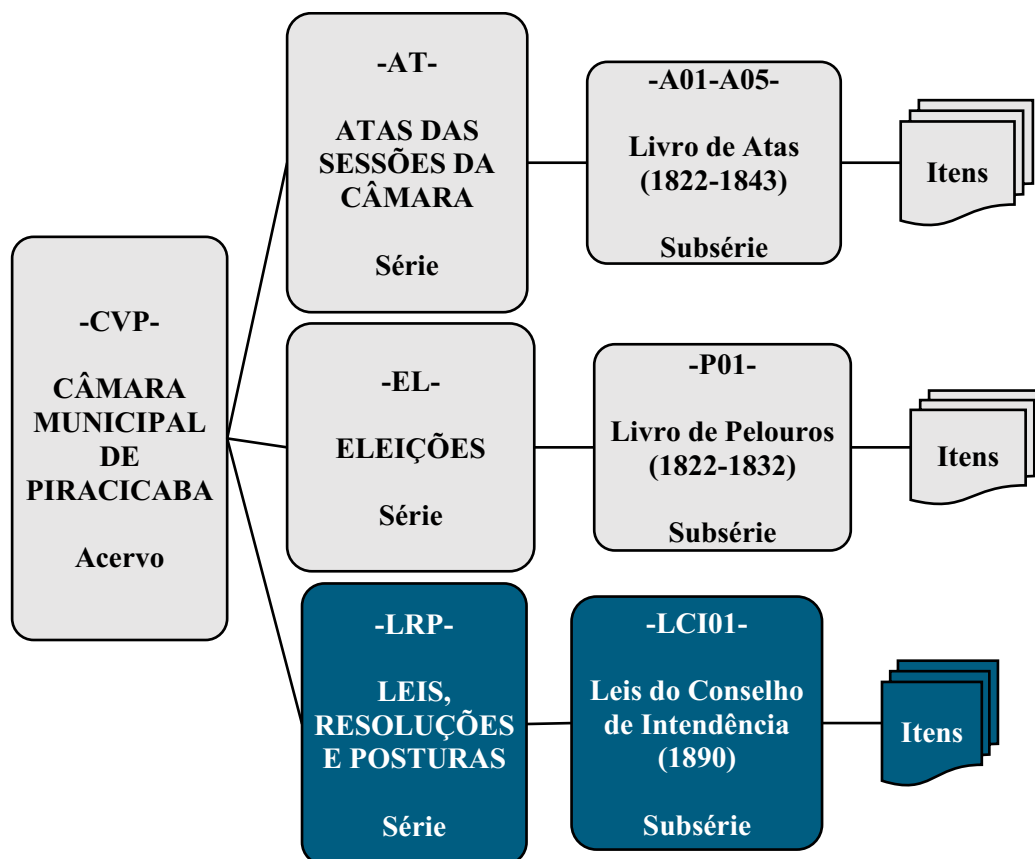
-CVP-

CÂMARA MUNICIPAL DE PIRACICABA

Acervo

-AT-

ATAS DAS SESSÕES DA CÂMARA

Série

-A01-A05-

Livro de Atas (1822-1843)

Subsérie

Itens

-EL-

ELEIÇÕES

Série

-P01-

Livro de Pelouros (1822-1832)

Subsérie

Itens

-LRP-

LEIS, RESOLUÇÕES E POSTURAS

Série

-LCI01-

Leis do Conselho de Intendência (1890)

Subsérie

Itens